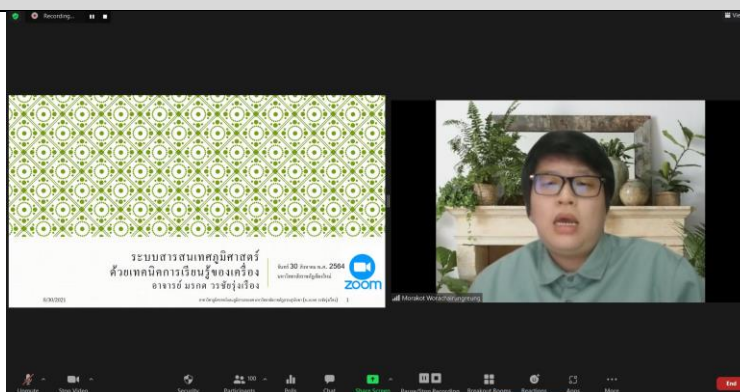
Recording...

View

ระบบสารสนเทศภูมิศาสตร์ ด้วยเทคนิคการเรียนรู้ของเครื่อง

อาจารย์ มรกต วรชัยรุ่งเรือง

วันที่ 30 กันยายน พ.ศ. 2564

มหาวิทยาลัยเชียงใหม่

zoom

9/30/2021

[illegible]

Morakot Worachairungreung

Unmute

Stop Video

Security

Participants 100

Polls

Chat

Share Screen

Pause/Stop Recording

Breakout Rooms

Reactions

Apps

More

End